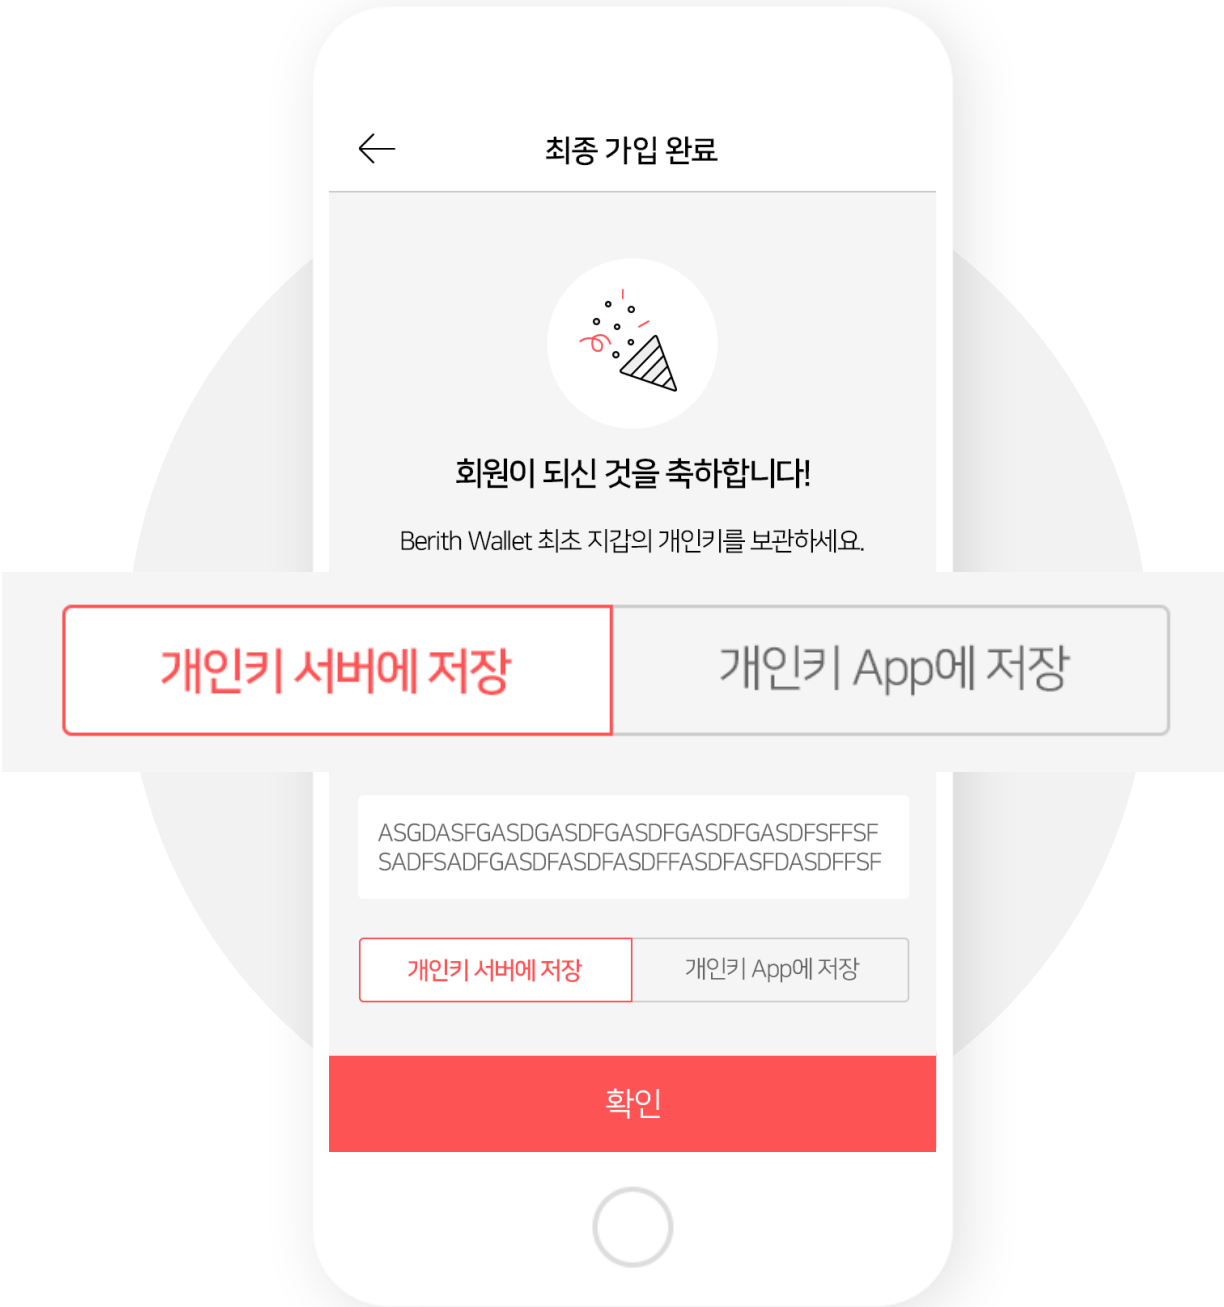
최종 가입 완료

회원이 되신 것을 축하합니다!

Berith Wallet 최초 지갑의 개인키를 보관하세요.

개인키 서버에 저장

개인키 App에 저장

ASGDASFGASDGASDFGASDFGASDFGASDFSFFSF SADFSADFGASDFASDFASDFFASDFASFDASDFFSF

개인키 서버에 저장

개인키 App에 저장

확인